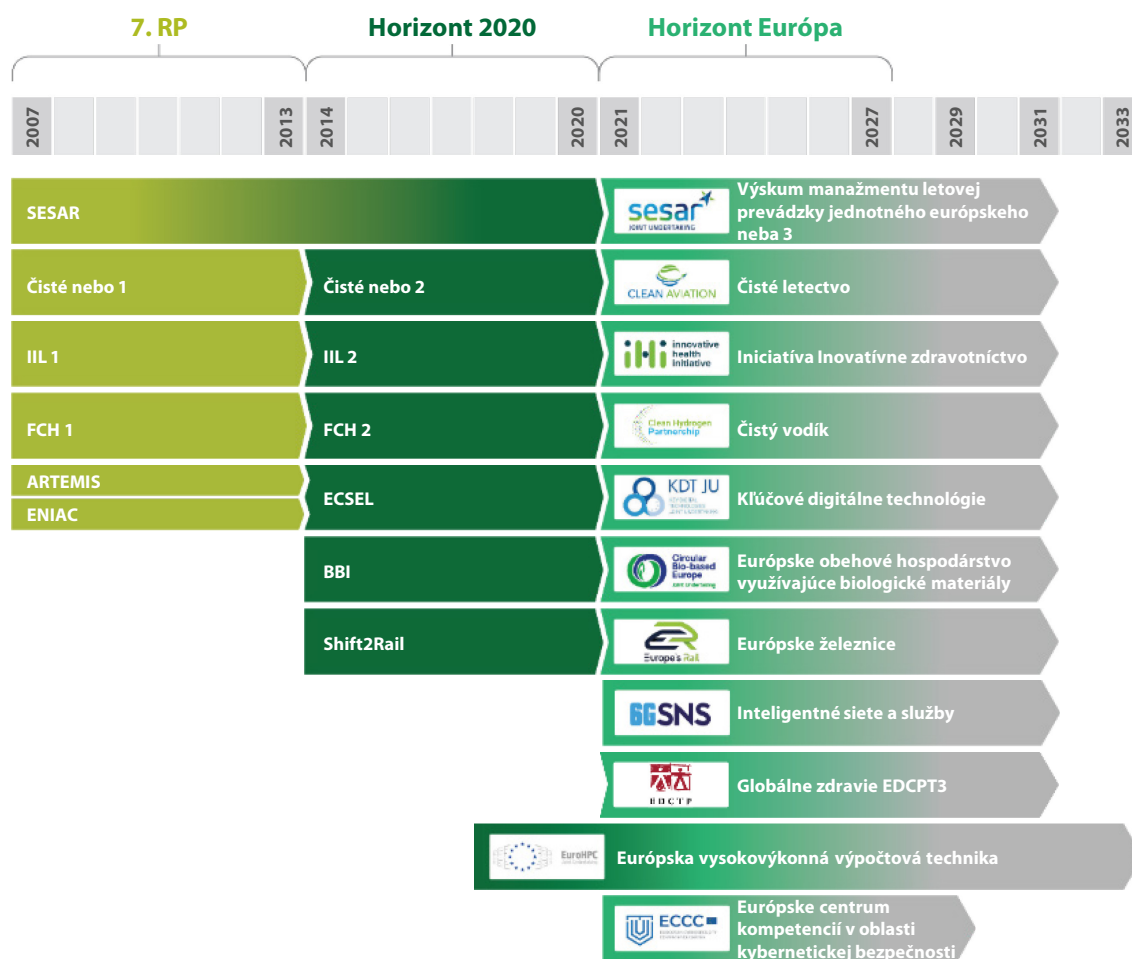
7. RP

Horizont 2020

Horizont Európa

2007

2013

2014

2020

2021

2027

2029

2031

2033

SESAR

sesar JOINT UNDERTAKING

Výskum manažmentu letovej prevádzky jednotného európskeho neba 3

Čisté nebo 1

Čisté nebo 2

CLEAN AVIATION

Čisté letectvo

IIL 1

IIL 2

ihi innovative health initiative

Iniciatíva Inovatívne zdravotníctvo

FCH 1

FCH 2

Clean Hydrogen Partnership

Čistý vodík

ARTEMIS

ENIAC

ECSEL

KDT JU

Kľúčové digitálne technológie

BBI

Circular Bio-based Europe

Európske obehové hospodárstvo využívajúce biologické materiály

Shift2Rail

Europe's Rail

Európske železnice

6GSNS

Inteligentné siete a služby

EDCTP

Globálne zdravie EDCPT3

EuroHPC

Európska vysokovýkonná výpočtová technika

ECCC

Európske centrum kompetencií v oblasti kybernetickej bezpečnosti